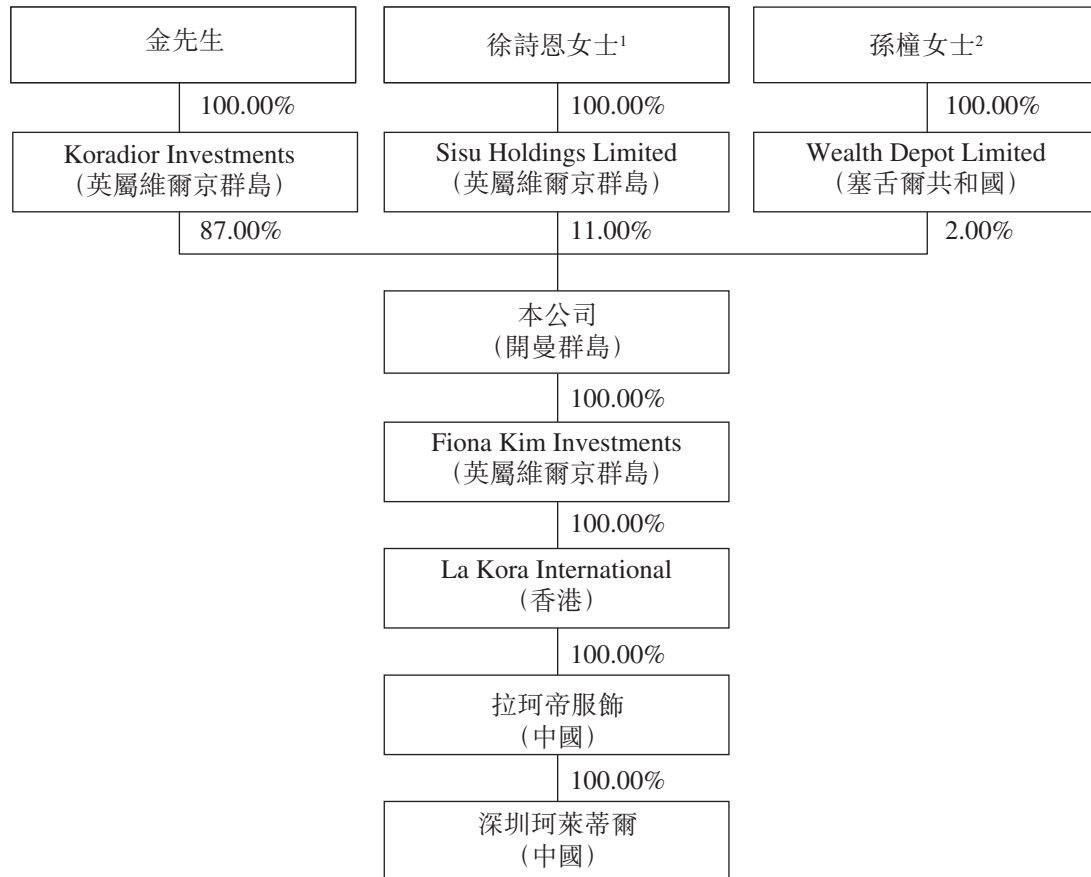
金先生

100.00%

Koradior Investments
(英屬維爾京群島)

徐詩恩女士$^1$

100.00%

Sisu Holdings Limited
(英屬維爾京群島)

孫橦女士$^2$

100.00%

Wealth Depot Limited
(塞舌爾共和國)

87.00%

11.00%

2.00%

本公司
(開曼群島)

100.00%

Fiona Kim Investments
(英屬維爾京群島)

100.00%

La Kora International
(香港)

100.00%

拉珂帝服飾
(中國)

100.00%

深圳珂萊蒂爾
(中國)